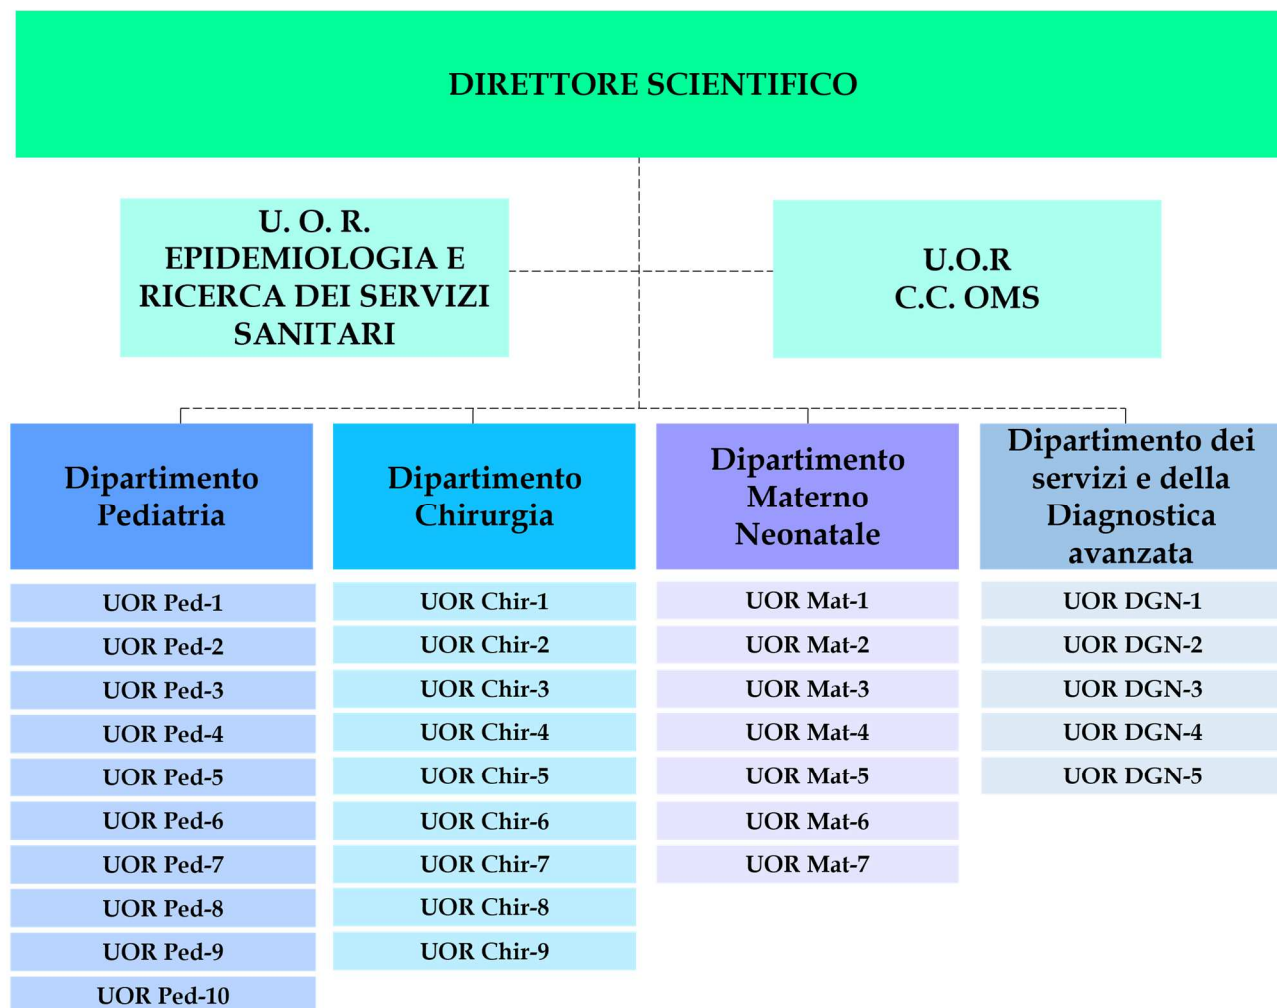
DIRETTORE SCIENTIFICO

U. O. R. EPIDEMIOLOGIA E RICERCA DEI SERVIZI SANITARI

U.O.R C.C. OMS

Dipartimento Pediatria

UOR Ped-1
UOR Ped-2
UOR Ped-3
UOR Ped-4
UOR Ped-5
UOR Ped-6
UOR Ped-7
UOR Ped-8
UOR Ped-9
UOR Ped-10

Dipartimento Chirurgia

UOR Chir-1
UOR Chir-2
UOR Chir-3
UOR Chir-4
UOR Chir-5
UOR Chir-6
UOR Chir-7
UOR Chir-8
UOR Chir-9

Dipartimento Materno Neonatale

UOR Mat-1
UOR Mat-2
UOR Mat-3
UOR Mat-4
UOR Mat-5
UOR Mat-6
UOR Mat-7

Dipartimento dei servizi e della Diagnostica avanzata

UOR DGN-1
UOR DGN-2
UOR DGN-3
UOR DGN-4
UOR DGN-5